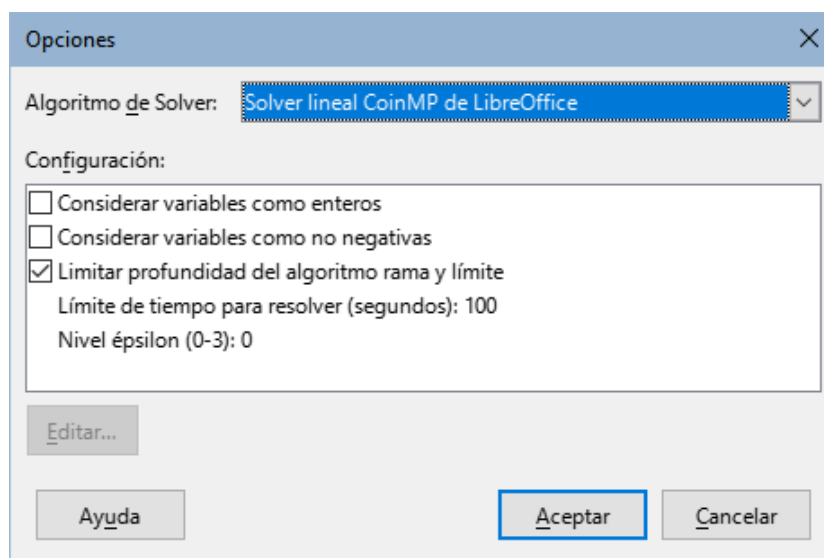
Opciones

Algoritmo de Solver: Solver lineal CoinMP de LibreOffice

Configuración:

Considerar variables como enteros
Considerar variables como no negativas
Limitar profundidad del algoritmo rama y límite
Límite de tiempo para resolver (segundos): 100
Nivel épsilon (0-3): 0

Editar...

Ayuda

Aceptar

Cancelar